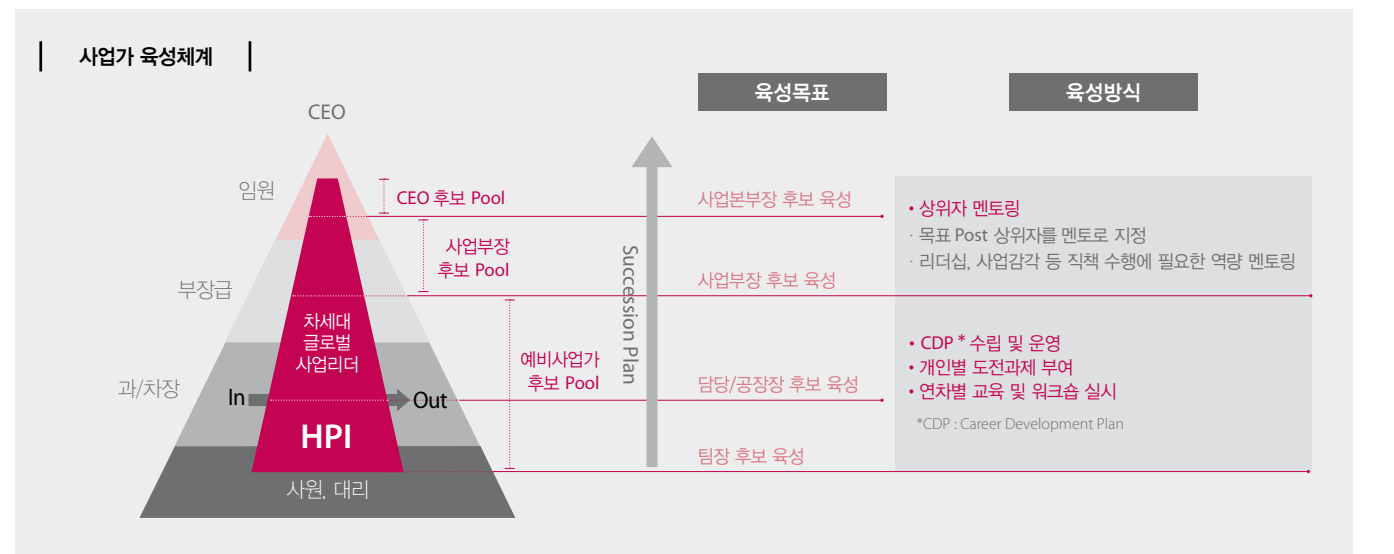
사업가 육성체계

육성목표

육성방식

CEO

임원

부장급

과/차장

사원, 대리

차세대 글로벌 사업리더

In

Out

HPI

CEO 후보 Pool

사업부장 후보 Pool

예비사업가 후보 Pool

Succession Plan

사업본부장 후보 육성

사업부장 후보 육성

담당/공장장 후보 육성

팀장 후보 육성

• 상위자 멘토링
· 목표 Post 상위자를 멘토로 지정
· 리더십, 사업감각 등 직책 수행에 필요한 역량 멘토링

• CDP * 수립 및 운영
• 개인별 도전과제 부여
• 연차별 교육 및 워크숍 실시

*CDP : Career Development Plan